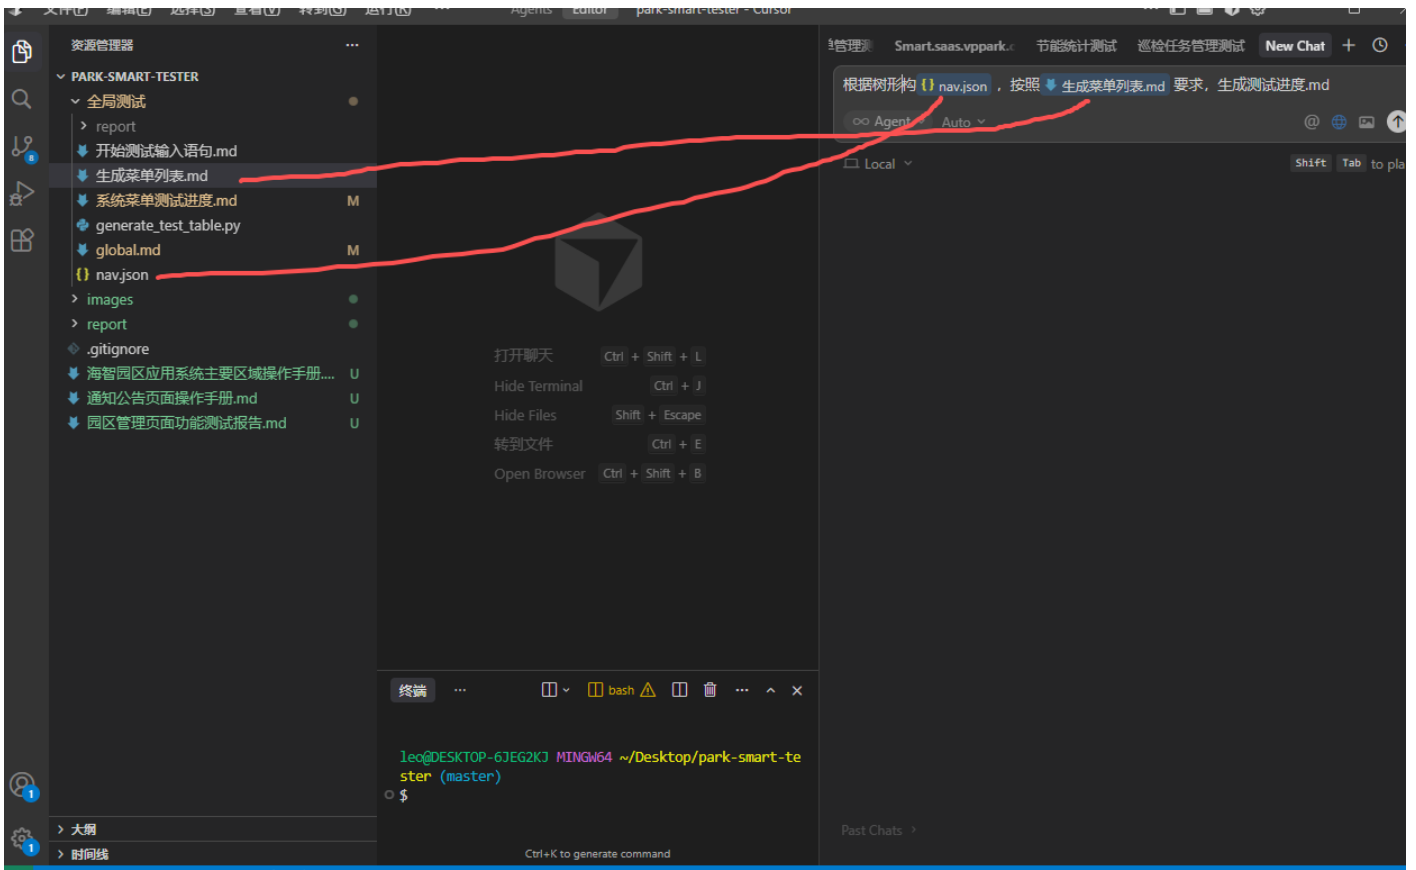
文件(F) 编辑(E) 选择(S) 查看(V) 转到(G) 运行(R) ··· Agents Editor park-smart-tester - Cursor

资源管理器 ···

PARK-SMART-TESTER
全局测试
report
开始测试输入语句.md
生成菜单列表.md
系统菜单测试进度.md M
generate_test_table.py
global.md M
nav.json
images
report
.gitignore
海智园区应用系统主要区域操作手册... U
通知公告页面操作手册.md U
园区管理页面功能测试报告.md U

打开聊天 Ctrl + Shift + L
Hide Terminal Ctrl + J
Hide Files Shift + Escape
转到文件 Ctrl + E
Open Browser Ctrl + Shift + B

终端 ··· bash

leo@DESKTOP-6JEG2KJ MINGW64 ~/Desktop/park-smart-tester (master)
$

Ctrl+K to generate command

大纲
时间线

管理 Smart.saas.vppark. 节能统计测试 巡检任务管理测试 New Chat

根据树形构 {} nav.json ，按照 生成菜单列表.md 要求，生成测试进度.md

Agent Auto

Local

Shift Tab to pla

Past Chats